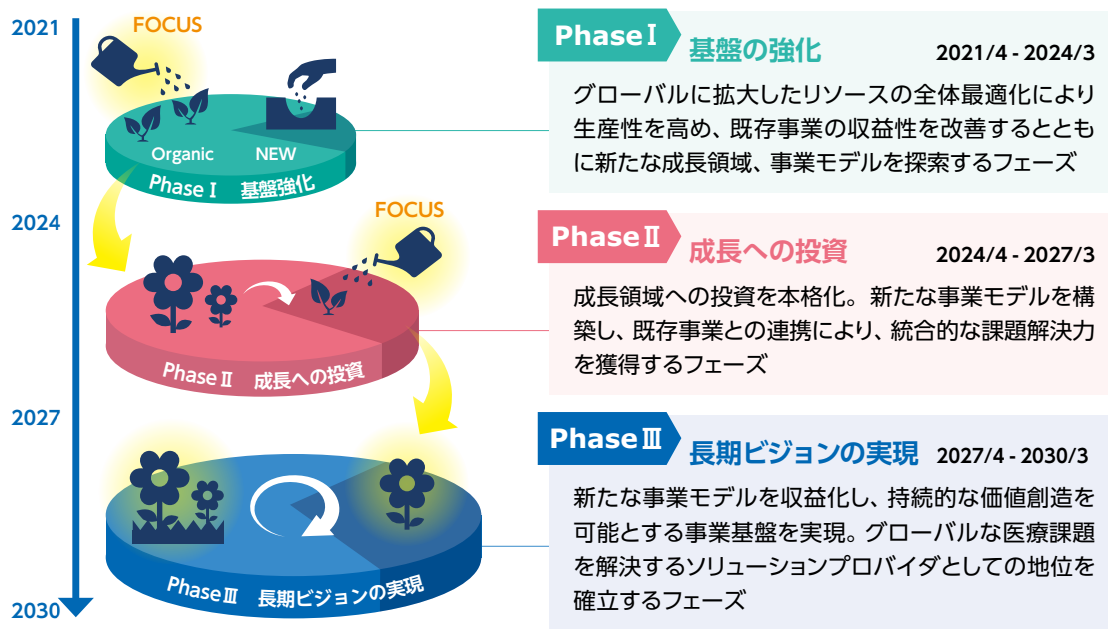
2021

FOCUS

Organic NEW

Phase Ⅰ 基盤強化

2024

FOCUS

Phase Ⅱ 成長への投資

2027

Phase Ⅲ 長期ビジョンの実現

2030

Phase Ⅰ 基盤の強化 2021/4 - 2024/3

グローバルに拡大したリソースの全体最適化により生産性を高め、既存事業の収益性を改善するとともに新たな成長領域、事業モデルを探索するフェーズ

Phase Ⅱ 成長への投資 2024/4 - 2027/3

成長領域への投資を本格化。新たな事業モデルを構築し、既存事業との連携により、統合的な課題解決力を獲得するフェーズ

Phase Ⅲ 長期ビジョンの実現 2027/4 - 2030/3

新たな事業モデルを収益化し、持続的な価値創造を可能とする事業基盤を実現。グローバルな医療課題を解決するソリューションプロバイダとしての地位を確立するフェーズ